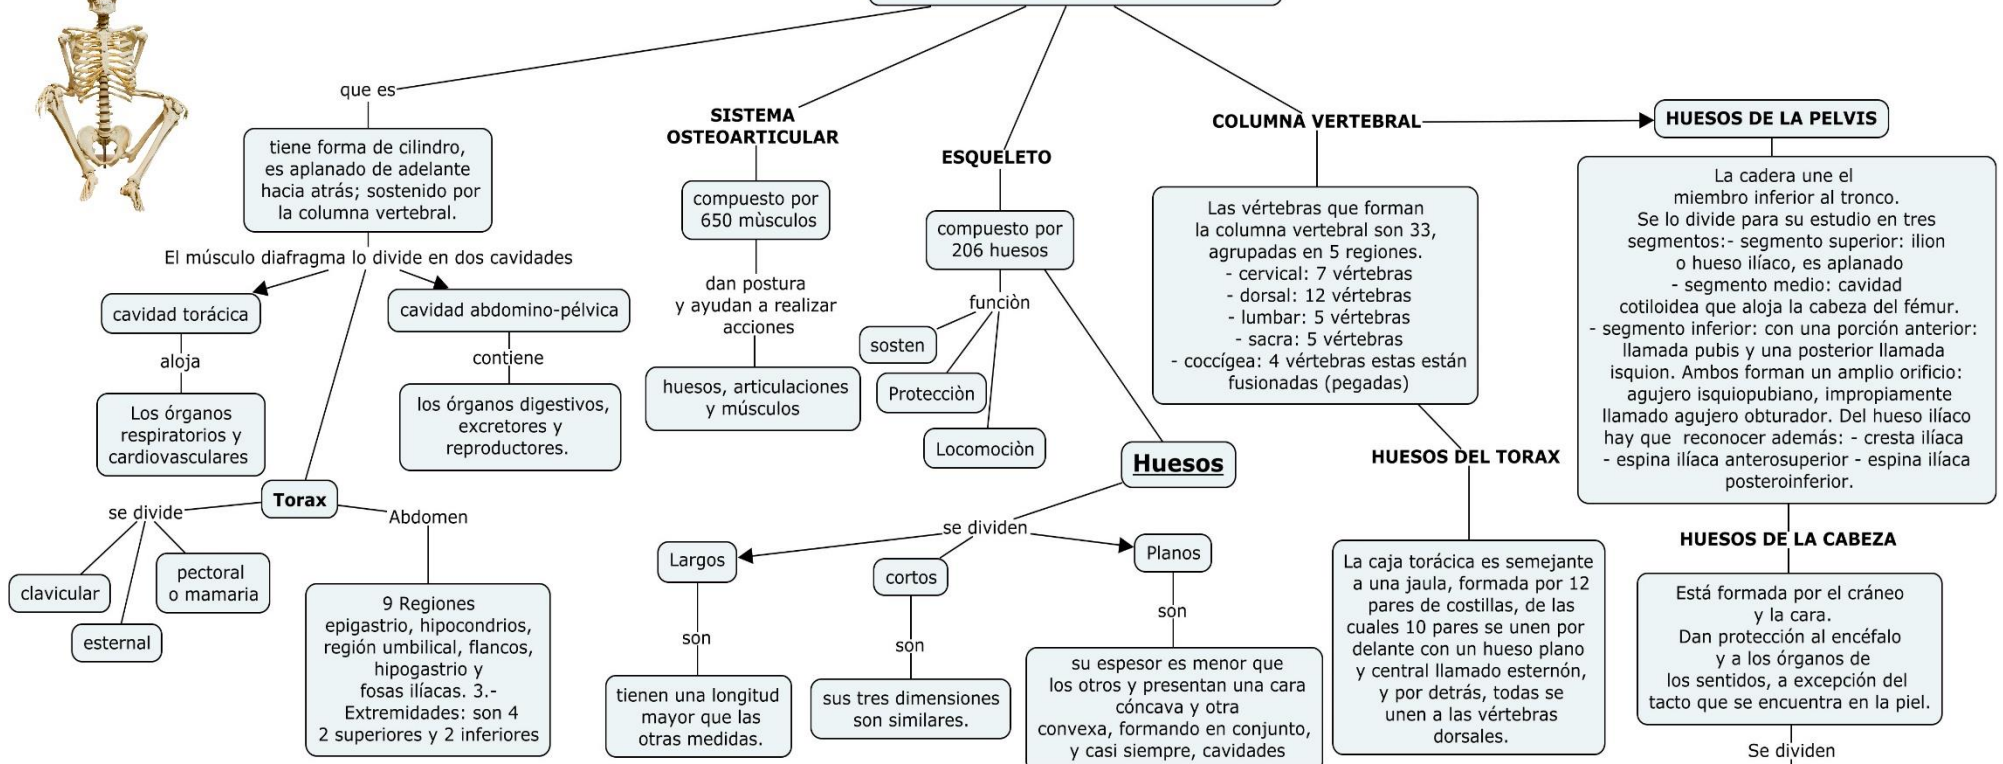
que es

tiene forma de cilindro, es aplanado de adelante hacia atrás; sostenido por la columna vertebral.

El músculo diafragma lo divide en dos cavidades

cavidad torácica

aloja

Los órganos respiratorios y cardiovasculares

cavidad abdomino-pélvica

contiene

los órganos digestivos, excretores y reproductores.

Torax

se divide

clavicular

esternal

pectoral o mamaria

Abdomen

9 Regiones epigastrio, hipocondrios, región umbilical, flancos, hipogastrio y fosas ilíacas. 3.- Extremidades: son 4 2 superiores y 2 inferiores

SISTEMA OSTEOARTICULAR

compuesto por 650 mùsculos

dan postura y ayudan a realizar acciones

huesos, articulaciones y músculos

ESQUELETO

compuesto por 206 huesos

funciòn

sosten

Protecciòn

Locomociòn

Huesos

se dividen

Largos

son

tienen una longitud mayor que las otras medidas.

cortos

son

sus tres dimensiones son similares.

Planos

son

su espesor es menor que los otros y presentan una cara cóncava y otra convexa, formando en conjunto, y casi siempre, cavidades

COLUMNA VERTEBRAL

Las vértebras que forman la columna vertebral son 33, agrupadas en 5 regiones.
- cervical: 7 vértebras
- dorsal: 12 vértebras
- lumbar: 5 vértebras
- sacra: 5 vértebras
- coccígea: 4 vértebras estas están fusionadas (pegadas)

HUESOS DEL TORAX

La caja torácica es semejante a una jaula, formada por 12 pares de costillas, de las cuales 10 pares se unen por delante con un hueso plano y central llamado esternón, y por detrás, todas se unen a las vértebras dorsales.

HUESOS DE LA PELVIS

La cadera une el miembro inferior al tronco. Se lo divide para su estudio en tres segmentos:- segmento superior: ilion o hueso ilíaco, es aplanado - segmento medio: cavidad cotiloidea que aloja la cabeza del fémur. - segmento inferior: con una porción anterior: llamada pubis y una posterior llamada isquion. Ambos forman un amplio orificio: agujero isquiopubiano, impropiamente llamado agujero obturador. Del hueso ilíaco hay que reconocer además: - cresta ilíaca - espina ilíaca anterosuperior - espina ilíaca posteroinferior.

HUESOS DE LA CABEZA

Está formada por el cráneo y la cara. Dan protección al encéfalo y a los órganos de los sentidos, a excepción del tacto que se encuentra en la piel.

Se dividen